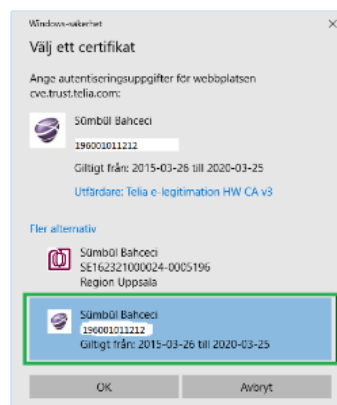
Windows-säkerhet

×

Välj ett certifikat

Ange autentiseringsuppgifter för webbplatsen cve.trust.telia.com:

Sümbül Bahceci
196001011212
Giltigt från: 2015-03-26 till 2020-03-25
Utfärdare: Telia e-legitimation HW CA v3

Fler alternativ

Sümbül Bahceci
SE162321000024-0005196
Region Uppsala

Sümbül Bahceci
196001011212
Giltigt från: 2015-03-26 till 2020-03-25

OK

Avbryt